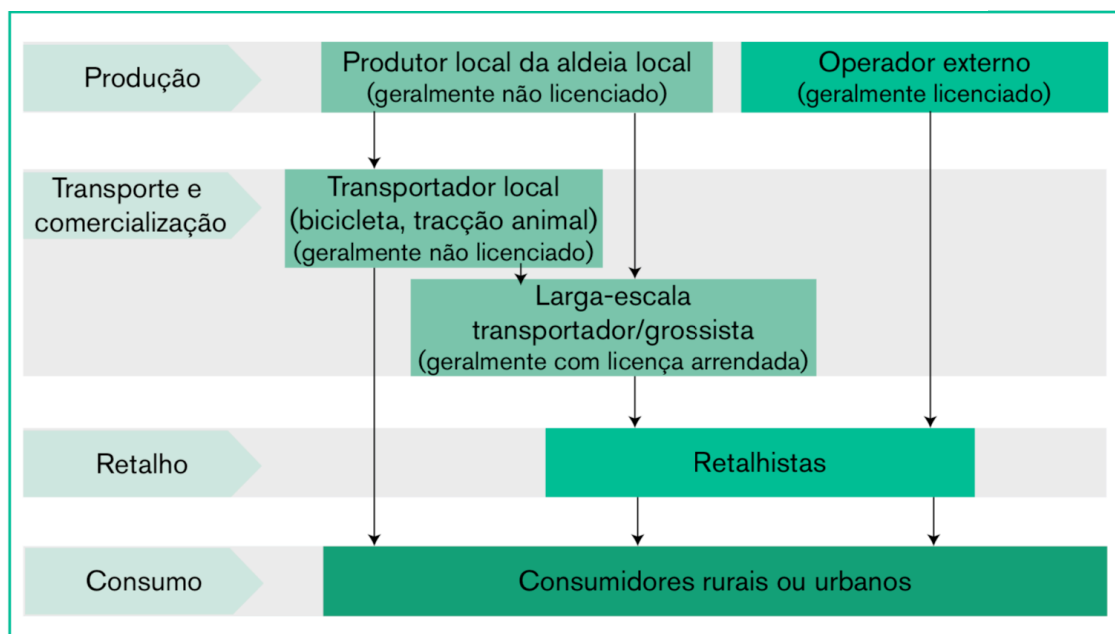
Produção

Produtor local da aldeia local
(geralmente não licenciado)

Operador externo
(geralmente licenciado)

Transporte e comercialização

Transportador local
(bicicleta, tracção animal)
(geralmente não licenciado)

Larga-escala
transportador/grossista
(geralmente com licença arrendada)

Retalho

Retalhistas

Consumo

Consumidores rurais ou urbanos